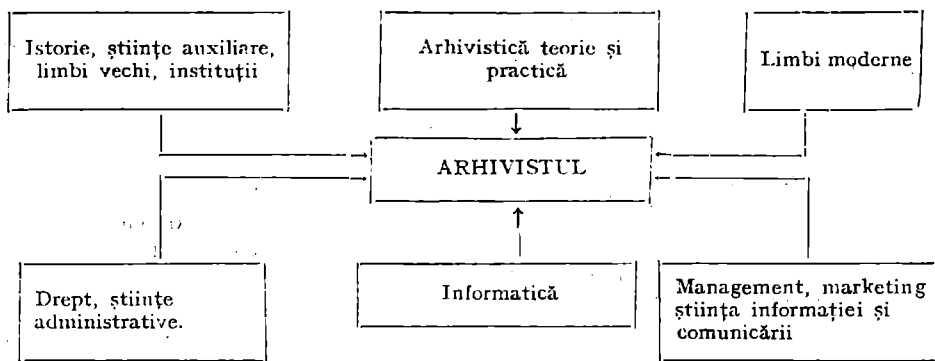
Istorie, științe auxiliare, limbi vechi, instituții

Arhivistică teorie și practică

Limbi moderne

ARHIVISTUL

Drept, științe administrative.

Informatică

Management, marketing știința informației și comunicării